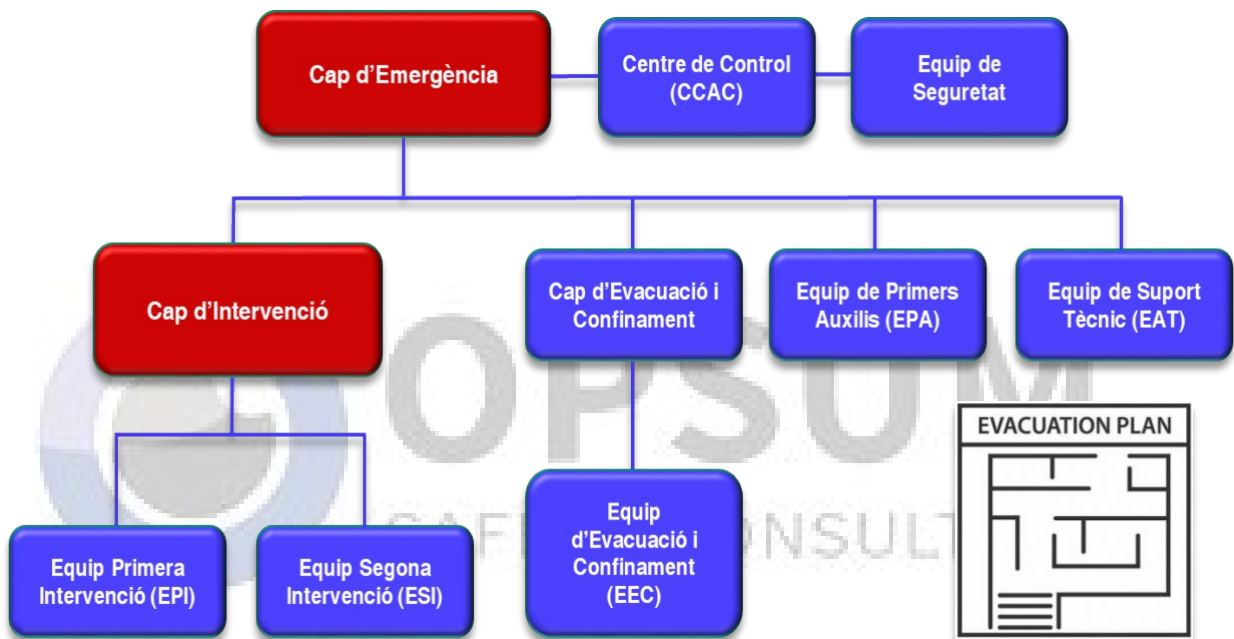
Cap d'Emergència

Centre de Control (CCAC)

Equip de Seguretat

Cap d'Intervenció

Cap d'Evacuació i Confinament

Equip de Primers Auxilis (EPA)

Equip de Suport Tècnic (EAT)

OPSUM

SAFETY CONSULTING

EVACUATION PLAN

Equip Primera Intervenció (EPI)

Equip Segona Intervenció (ESI)

Equip d'Evacuació i Confinament (EEC)